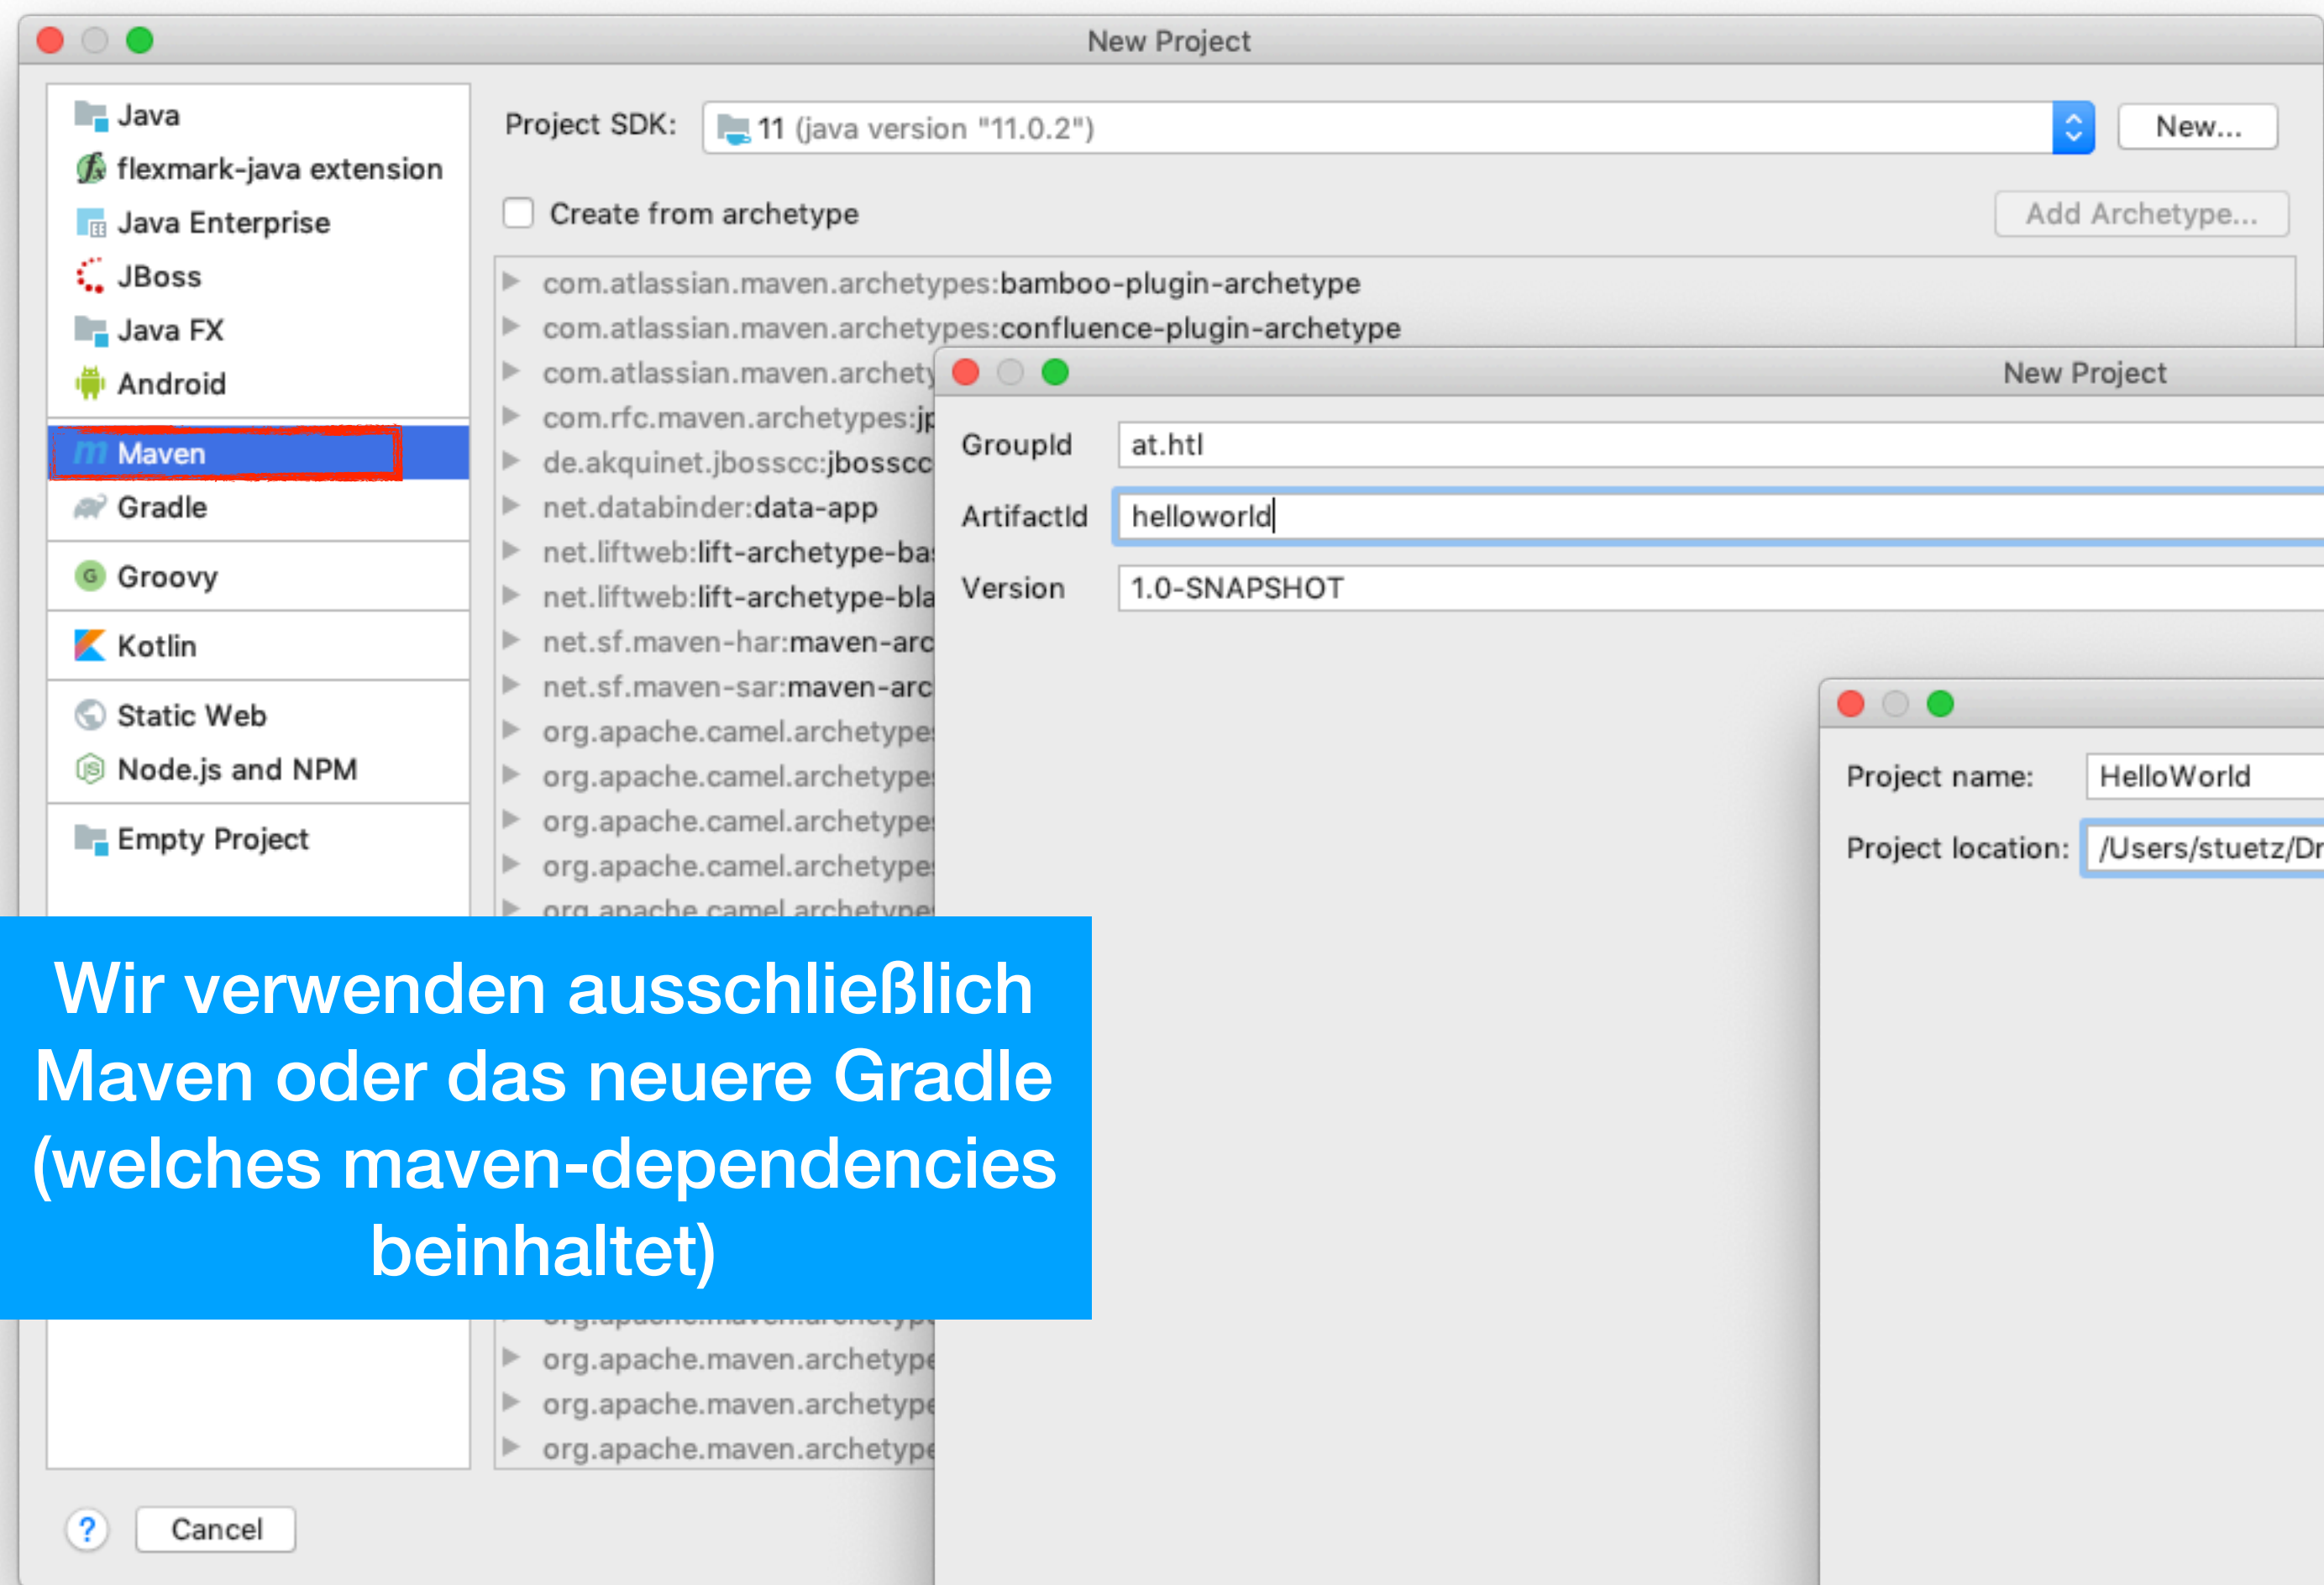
New Project

Java
flexmark-java extension
Java Enterprise
JBoss
Java FX
Android
Maven
Gradle
Groovy
Kotlin
Static Web
Node.js and NPM
Empty Project

Project SDK: 11 (java version "11.0.2")
New...

Create from archetype
Add Archetype...

com.atlassian.maven.archetypes:bamboo-plugin-archetype
com.atlassian.maven.archetypes:confluence-plugin-archetype
com.atlassian.maven.archety
com.rfc.maven.archetypes:jp
de.akquinet.jbosscc:jbosscc
net.databinder:data-app
net.liftweb:lift-archetype-ba
net.liftweb:lift-archetype-bla
net.sf.maven-har:maven-arc
net.sf.maven-sar:maven-arc
org.apache.camel.archetype
org.apache.camel.archetype
org.apache.camel.archetype
org.apache.camel.archetype
org.apache.camel.archetype
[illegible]
org.apache.maven.archetype
org.apache.maven.archetype
org.apache.maven.archetype

New Project

GroupId at.htl
ArtifactId helloworld
Version 1.0-SNAPSHOT

Project name: HelloWorld
Project location: /Users/stuetz/Dr

Wir verwenden ausschließlich Maven oder das neuere Gradle (welches maven-dependencies beinhaltet)

?
Cancel